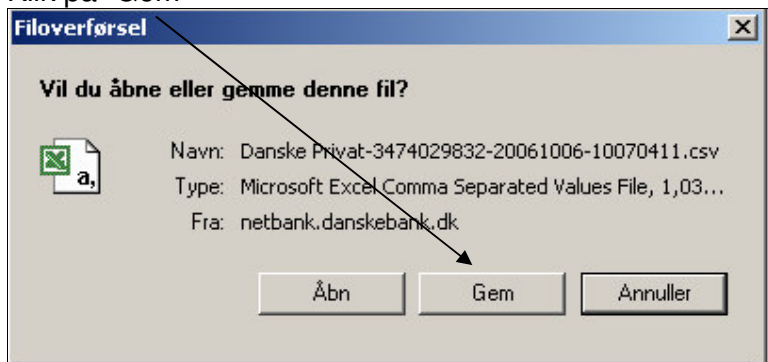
Klik på "Gem"

Filoverførsel

Vil du åbne eller gemme denne fil?

a,

Navn: Danske Privat-3474029832-20061006-10070411.csv
Type: Microsoft Excel Comma Separated Values File, 1,03...
Fra: netbank.danskebank.dk

Åbn
Gem
Annuller